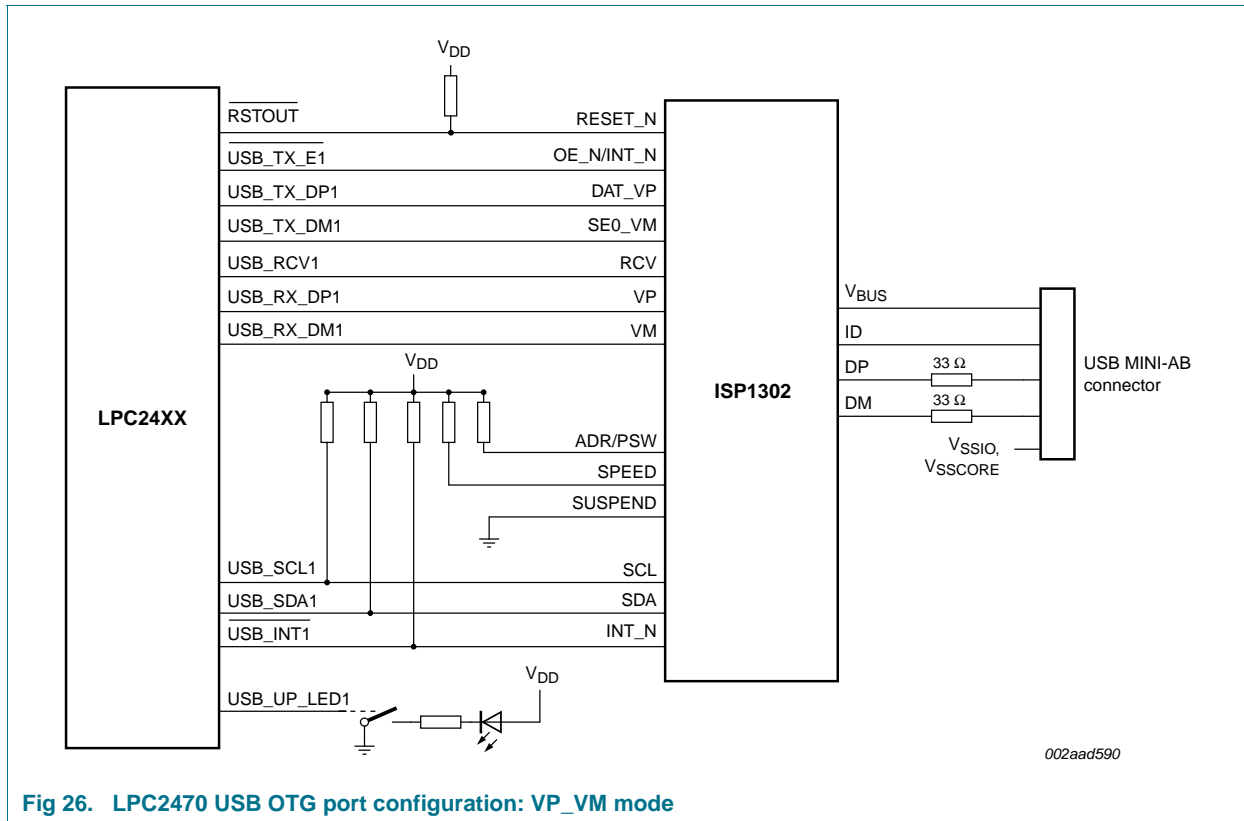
$V_{DD}$

$\overline{RSTOUT}$
$\overline{USB\_TX\_E1}$
USB_TX_DP1
USB_TX_DM1
USB_RCV1
USB_RX_DP1
USB_RX_DM1

RESET_N
OE_N/INT_N
DAT_VP
SE0_VM
RCV
VP
VM

LPC24XX

ISP1302

$V_{DD}$

ADR/PSW
SPEED
SUSPEND

$V_{BUS}$
ID
DP
DM
33 Ω
33 Ω

USB MINI-AB connector

$V_{SSIO}$,
$V_{SSCORE}$

USB_SCL1
USB_SDA1
$\overline{USB\_INT1}$

SCL
SDA
INT_N

$V_{DD}$

USB_UP_LED1

002aad590

Fig 26. LPC2470 USB OTG port configuration: VP_VM mode